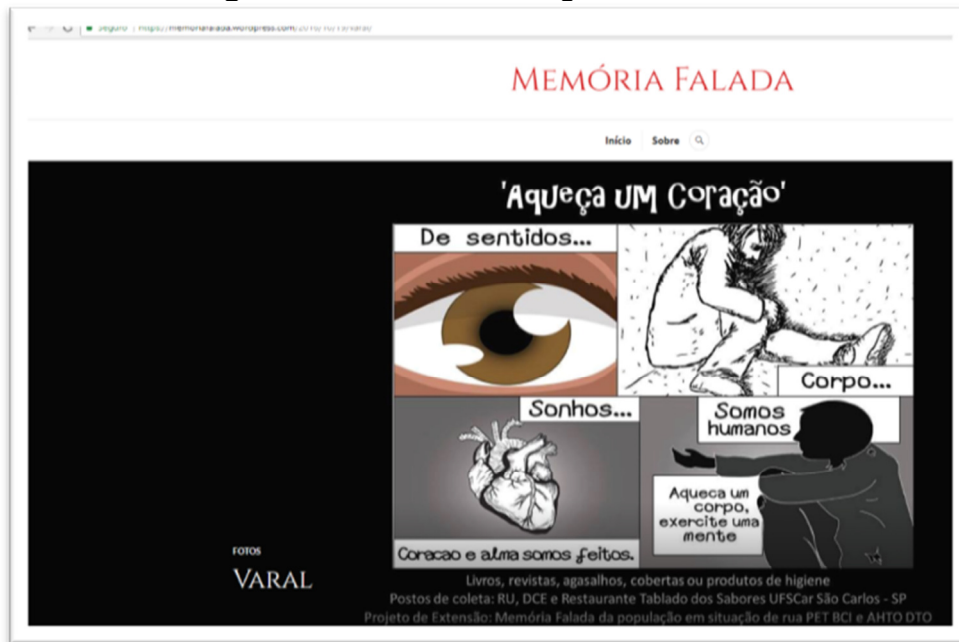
Seguro | https://memoriafalada.wordpress.com/2016/10/19/varal/

Memória Falada

Início Sobre

'Aqueça UM Coração'

De sentidos...

Corpo...

Sonhos...

Somos humanos

Aqueca um corpo, exercite uma mente

Coracao e alma somos feitos.

FOTOS

VARAL

Livros, revistas, agasalhos, cobertas ou produtos de higiene
Postos de coleta: RU, DCE e Restaurante Tablado dos Sabores UFSCar São Carlos - SP
Projeto de Extensão: Memória Falada da população em situação de rua PET BCI e AHTO DTO